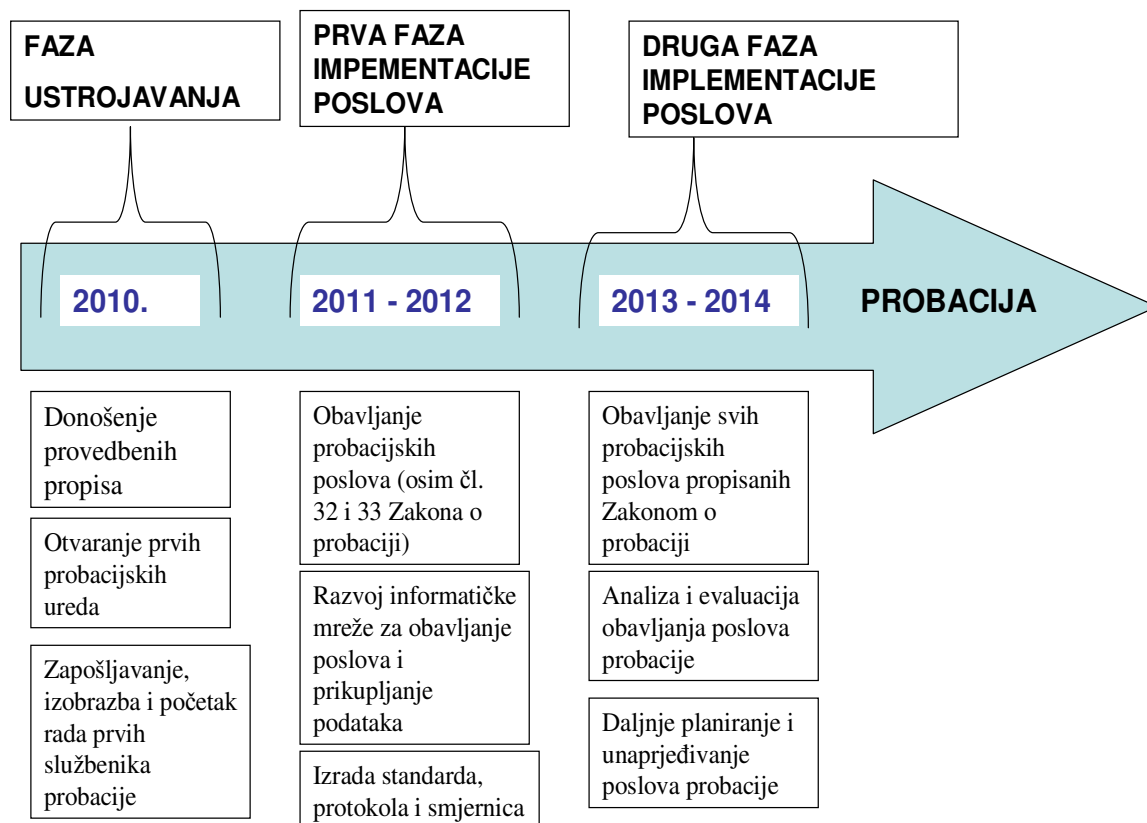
FAZA USTROJAVANJA

PRVA FAZA IMPEMENTACIJE POSLOVA

DRUGA FAZA IMPLEMENTACIJE POSLOVA

2010.

2011 - 2012

2013 - 2014

PROBACIJA

Donošenje provedbenih propisa

Otvaranje prvih probacijskih ureda

Zapošljavanje, izobrazba i početak rada prvih službenika probacije

Obavljanje probacijskih poslova (osim čl. 32 i 33 Zakona o probaciji)

Razvoj informatičke mreže za obavljanje poslova i prikupljanje podataka

Izrada standarda, protokola i smjernica

Obavljanje svih probacijskih poslova propisanih Zakonom o probaciji

Analiza i evaluacija obavljanja poslova probacije

Daljnje planiranje i unaprjeđivanje poslova probacije